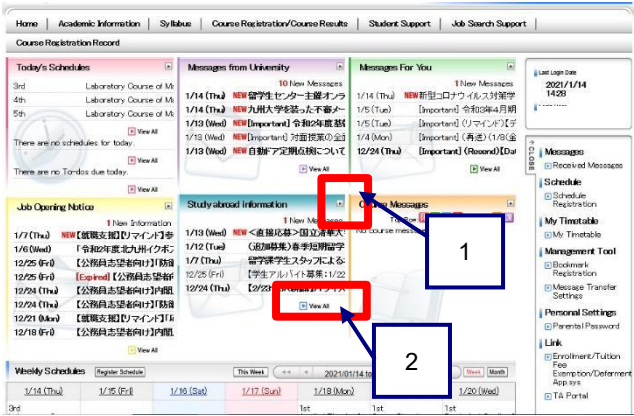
Home | Academic Information | Syllabus | Course Registration/Course Results | Student Support | Job Search Support
Course Registration Record

Today's Schedules
3rd Laboratory Course of M
4th Laboratory Course of M
5th Laboratory Course of M
View All
There are no schedules for today.
View All
There are no To-dos due today.
View All

Messages from University
10 New Messages
1/14 (Thu) NEW 留学生センター主催オンラ
1/14 (Thu) NEW 九州大学を装った不審メ
1/13 (Wed) NEW [Important] 令和2年度臨
1/13 (Wed) NEW [Important] 対面授業の全
1/13 (Wed) NEW 自動ドア定期点検について
View All

Messages For You
1 New Messages
1/14 (Thu) NEW 新型コロナウイルス対策学
1/5 (Tue) [Important] 令和3年4月期
1/5 (Tue) [Important] (リマインド)「学
1/4 (Mon) [Important] (再送) (1/8(金
12/24 (Thu) [Important] (Resend) [Dat
View All

Last Login Date
2021/1/14
1428

CLOSE
Messages
Received Messages
Schedule
Schedule Registration
My Timetable
My Timetable
Management Tool
Bookmark Registration
Message Transfer Settings
Personal Settings
Parental Password
Link
Enrollment/Tuition Fee Exemption/Deferment App sys
TA Portal

Job Opening Notice
1 New Information
1/7 (Thu) NEW【就職支援】【リマインド】参
1/6 (Wed) 「令和2年度北九州イクボ
12/25 (Fri) 【公務員志望者向け】「防衛
12/25 (Fri) [Expired]【公務員志望者向
12/24 (Thu) 【公務員志望者向け】内閣
12/24 (Thu) 【公務員志望者向け】「防衛
12/21 (Mon) 【就職支援】【リマインド】「
12/18 (Fri) 【公務員志望者向け】内閣
View All

Study abroad Information
1 New Me
1/13 (Wed) NEW <直接応募>国立清華大
1/12 (Tue) (追加募集)春季短期留学
1/7 (Thu) 留学課学生スタッフによる
12/25 (Fri) 【学生アルバイト募集:1/22
12/24 (Thu) 【2/2
View All

Course Messages
No course messa

1

2

Weekly Schedules Register Schedule This Week << 2021/01/14 to Week Month
1/14 (Thu) | 1/15 (Fri) | 1/16 (Sat) | 1/17 (Sun) | 1/18 (Mon) | 1/20 (Wed)
3rd | 1st | 1st